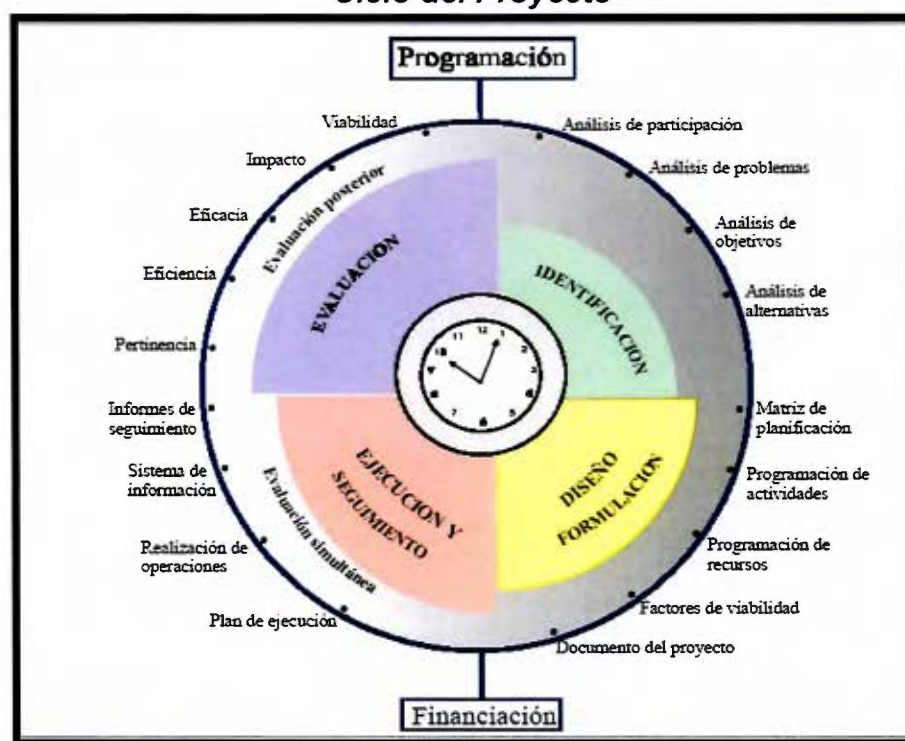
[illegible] del Proyecto

Programación

Viabilidad

Impacto

Eficacia

Eficiencia

Pertinencia

Informes de seguimiento

Sistema de información

Realización de operaciones

Plan de ejecución

Análisis de participación

Análisis de problemas

Análisis de objetivos

Análisis de alternativas

Matriz de planificación

Programación de actividades

Programación de recursos

Factores de viabilidad

Documento del proyecto

Evaluación posterior

EVALUACION

IDENTIFICACION

EJECUCION Y SEGUIMIENTO

Evaluación simultánea

DISEÑO FORMULACION

12 1 2 3 4 5 6 7 8 9 10 11

Financiación